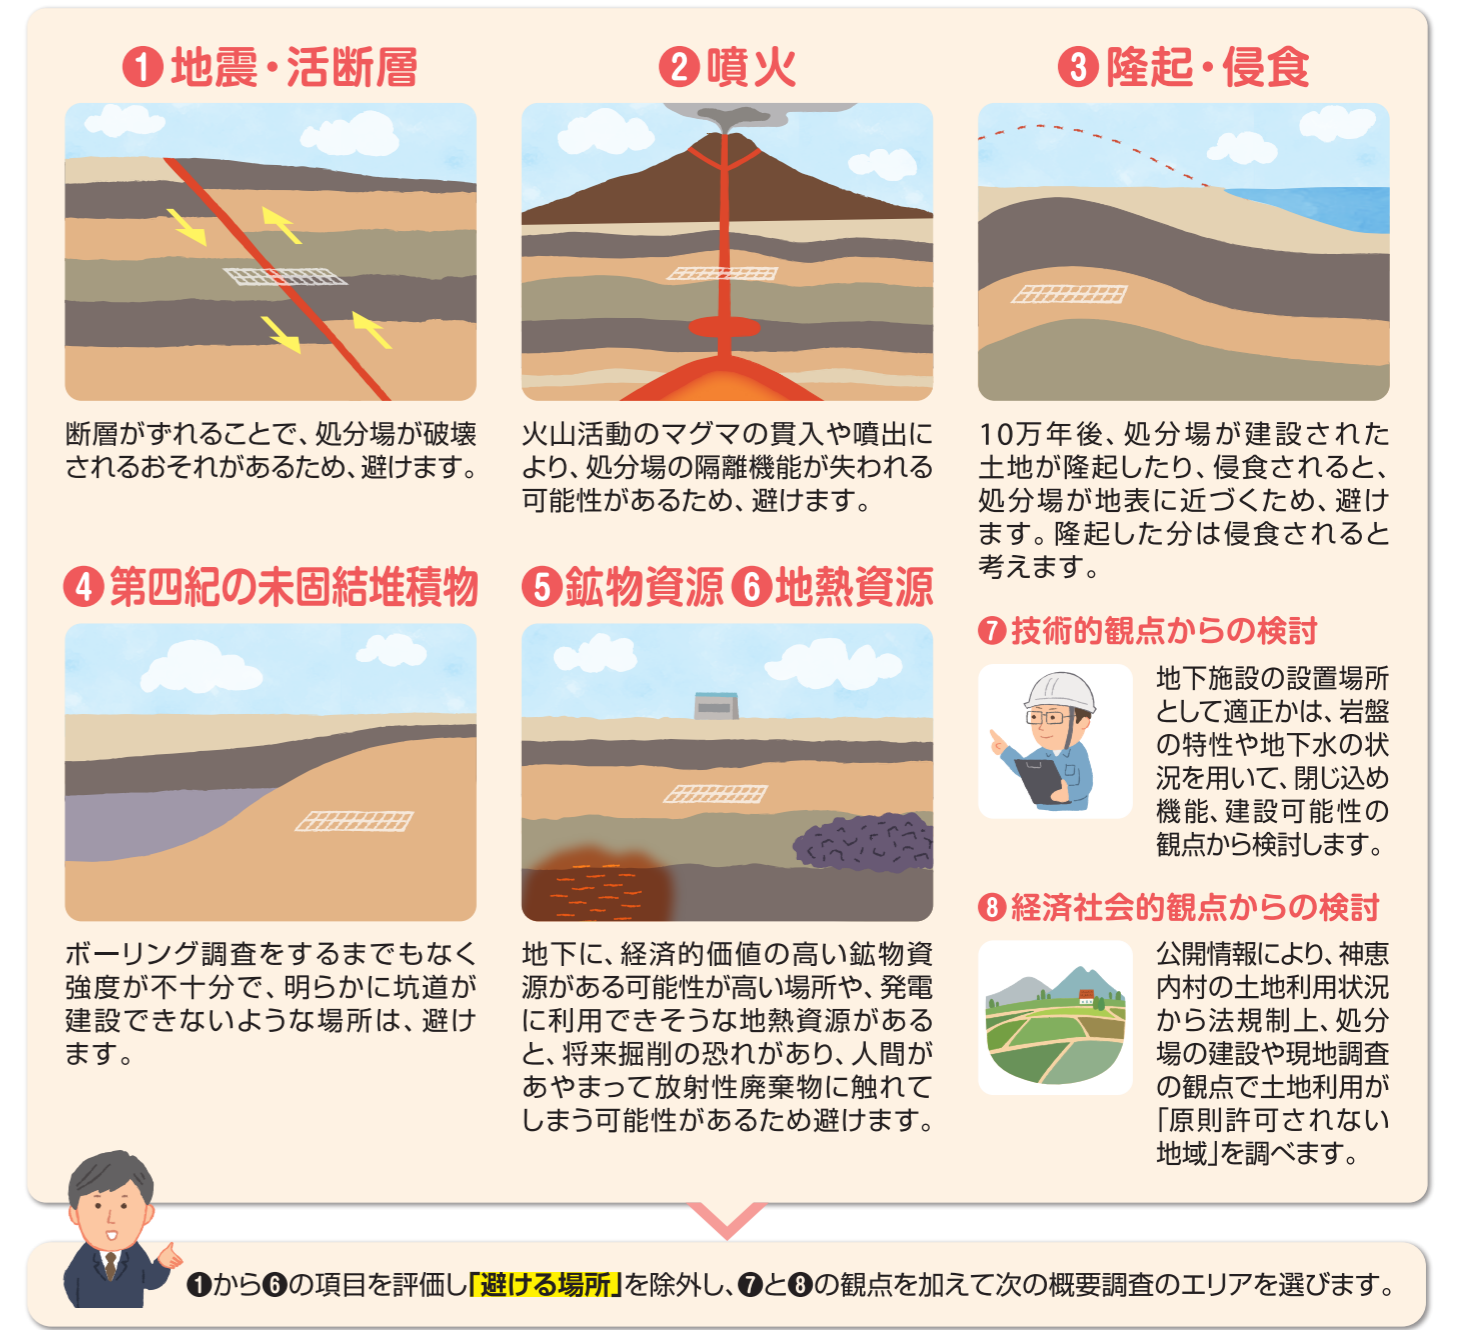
❶地震・活断層

断層がずれることで、処分場が破壊されるおそれがあるため、避けます。

❷噴火

火山活動のマグマの貫入や噴出により、処分場の隔離機能が失われる可能性があるため、避けます。

❸隆起・侵食

10万年後、処分場が建設された土地が隆起したり、侵食されると、処分場が地表に近づくため、避けます。隆起した分は侵食されると考えます。

❹第四紀の未固結堆積物

ボーリング調査をするまでもなく強度が不十分で、明らかに坑道が建設できないような場所は、避けます。

❺鉱物資源 ❻地熱資源

地下に、経済的価値の高い鉱物資源がある可能性が高い場所や、発電に利用できそうな地熱資源があると、将来掘削の恐れがあり、人間があやまって放射性廃棄物に触れてしまう可能性があるため避けます。

❼技術的観点からの検討

地下施設の設置場所として適正かは、岩盤の特性や地下水の状況を用いて、閉じ込め機能、建設可能性の観点から検討します。

❽経済社会的観点からの検討

公開情報により、神恵内村の土地利用状況から法規制上、処分場の建設や現地調査の観点で土地利用が「原則許可されない地域」を調べます。

❶から❻の項目を評価し「避ける場所」を除外し、❼と❽の観点を加えて次の概要調査のエリアを選びます。